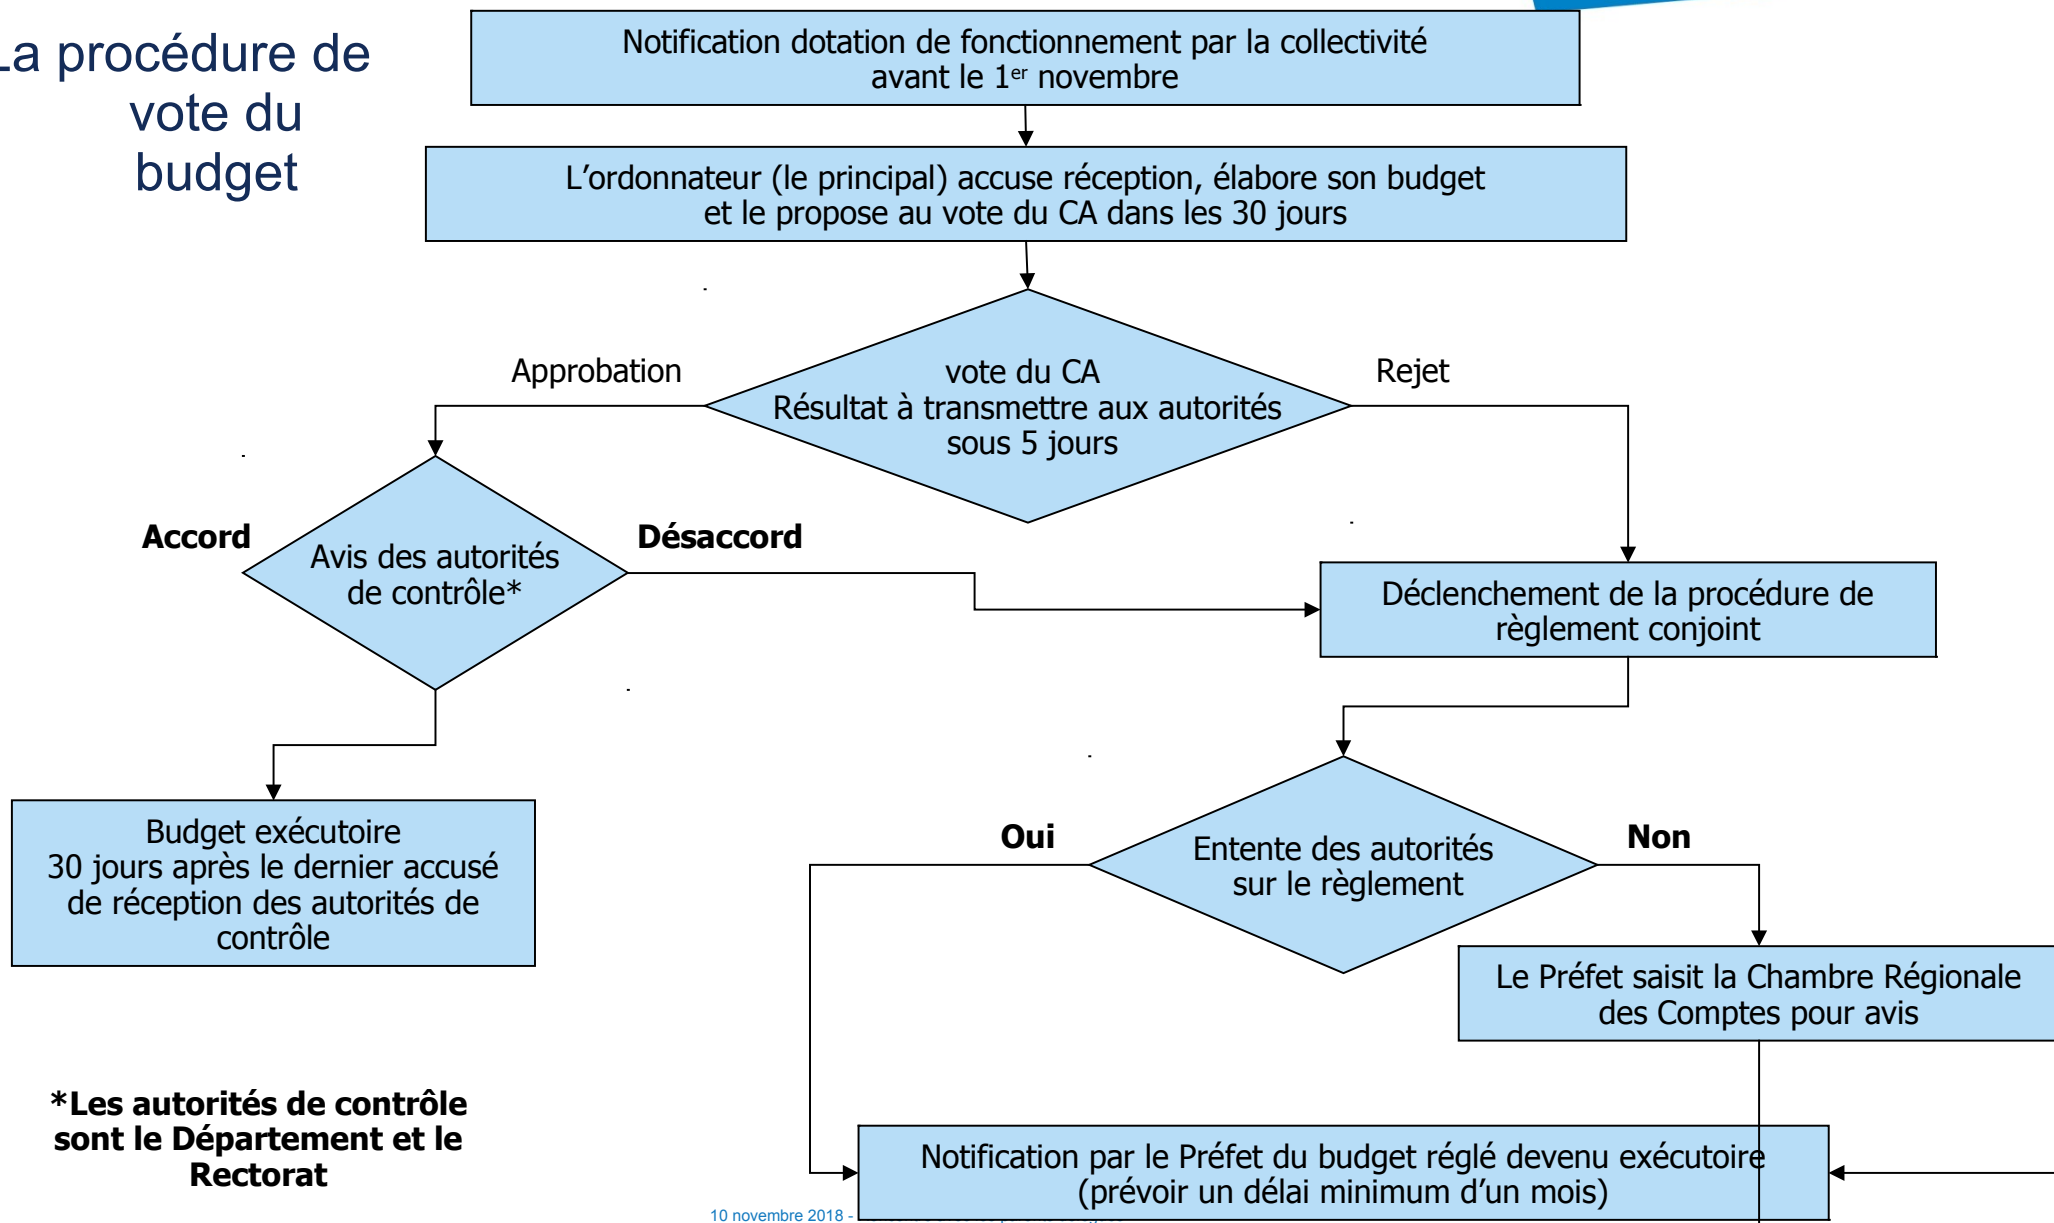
La procédure de vote du budget

Notification dotation de fonctionnement par la collectivité avant le 1$^{er}$ novembre

L'ordonnateur (le principal) accuse réception, élabore son budget et le propose au vote du CA dans les 30 jours

Approbation

vote du CA
Résultat à transmettre aux autorités sous 5 jours

Rejet

Accord

Avis des autorités de contrôle*

Désaccord

Déclenchement de la procédure de règlement conjoint

Budget exécutoire
30 jours après le dernier accusé de réception des autorités de contrôle

Oui

Entente des autorités sur le règlement

Non

Le Préfet saisit la Chambre Régionale des Comptes pour avis

*Les autorités de contrôle sont le Département et le Rectorat

Notification par le Préfet du budget réglé devenu exécutoire (prévoir un délai minimum d'un mois)

10 novembre 2018 - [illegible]